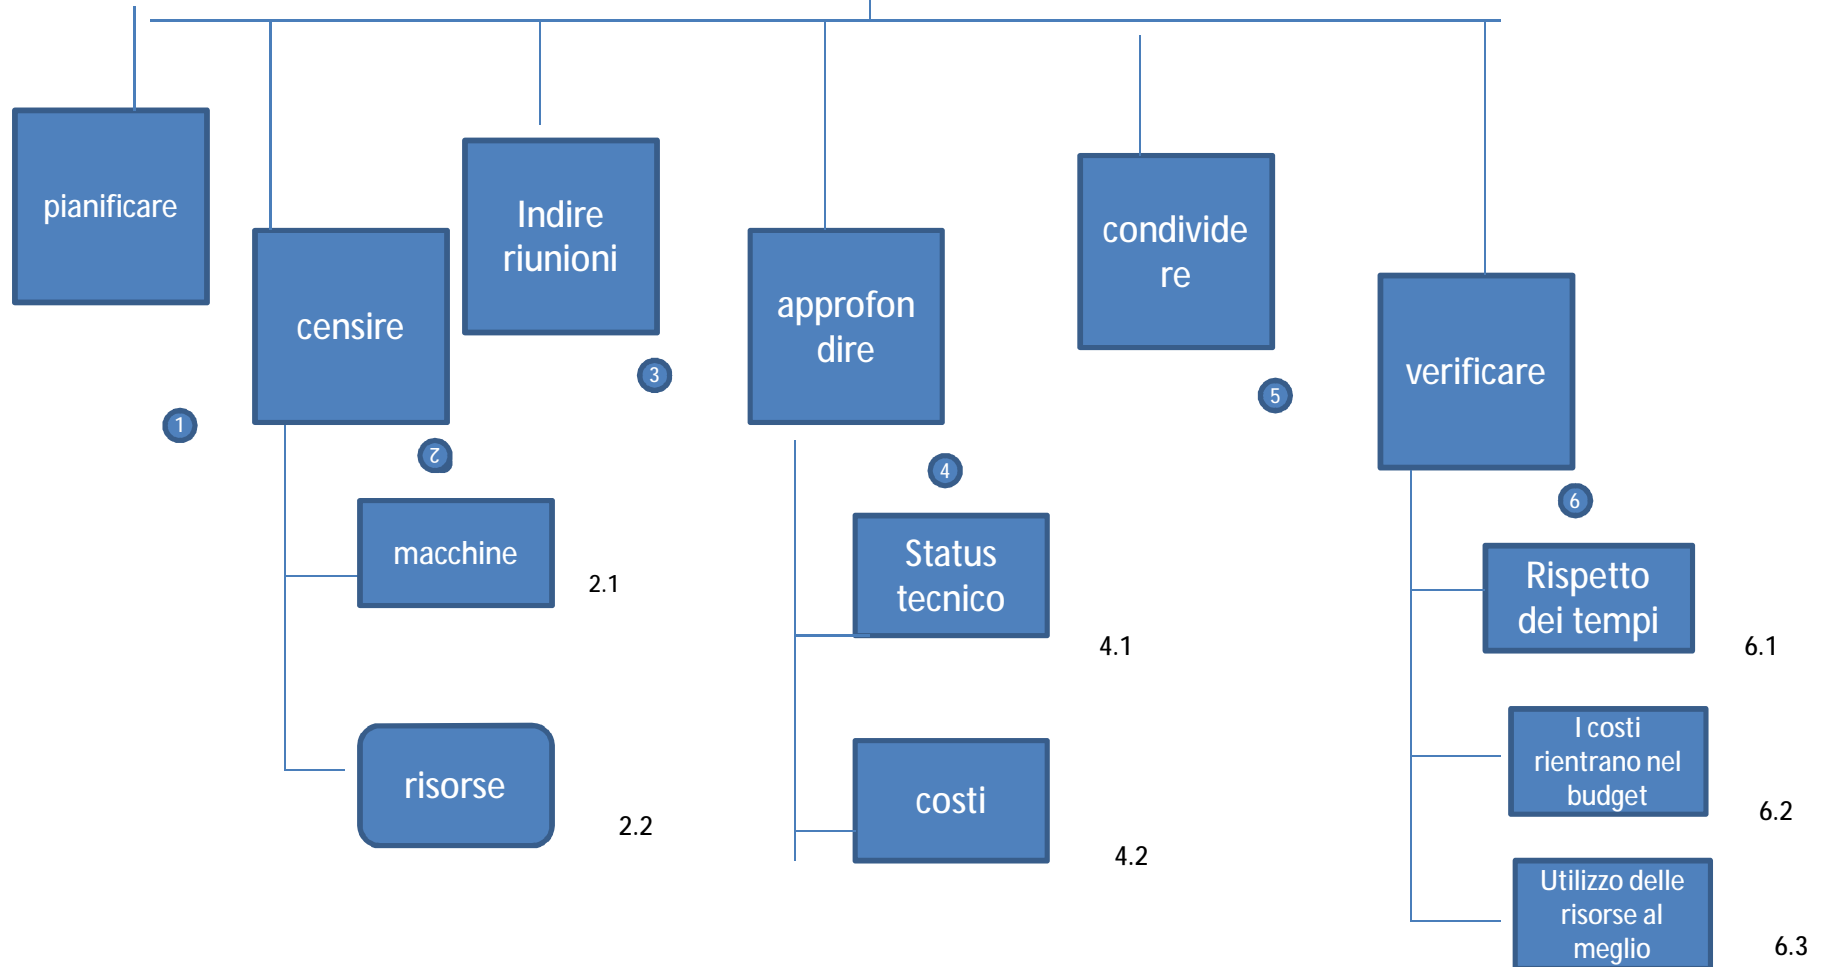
pianificare

1

censire

2

macchine

2.1

risorse

2.2

Indire riunioni

3

approfon dire

4

Status tecnico

4.1

costi

4.2

condivide re

5

verificare

6

Rispetto dei tempi

6.1

I costi rientrano nel budget

6.2

Utilizzo delle risorse al meglio

6.3